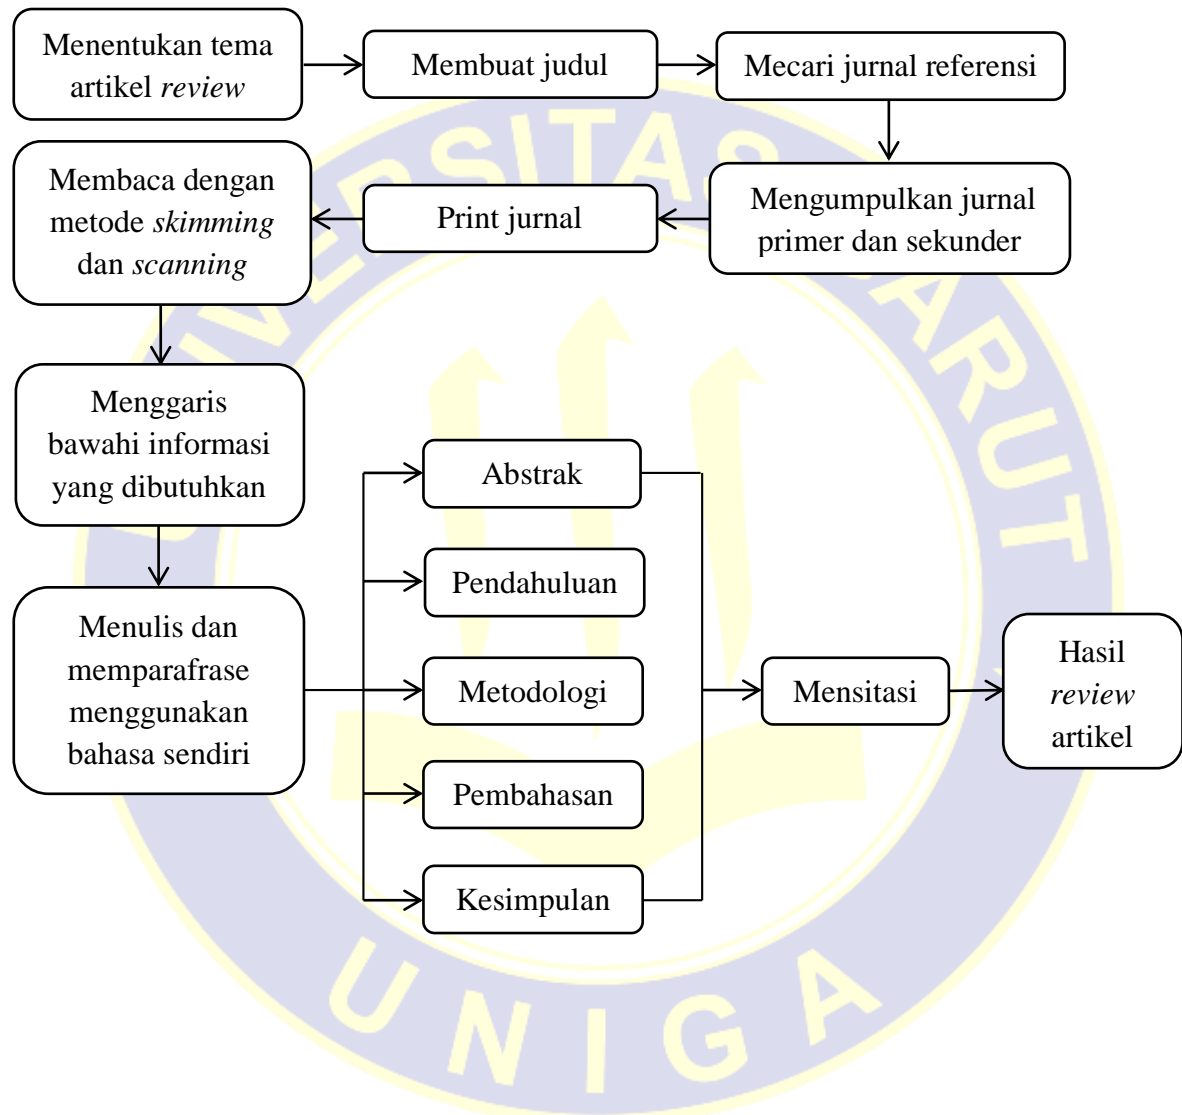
Menentukan tema artikel *review*

Membuat judul

Mecari jurnal referensi

Mengumpulkan jurnal primer dan sekunder

Print jurnal

Membaca dengan metode *skimming* dan *scanning*

Menggaris bawahi informasi yang dibutuhkan

Menulis dan memparafrase menggunakan bahasa sendiri

Abstrak

Pendahuluan

Metodologi

Pembahasan

Kesimpulan

Mensitasi

Hasil *review* artikel

UNIVERSITAS GARUT

UNIGA